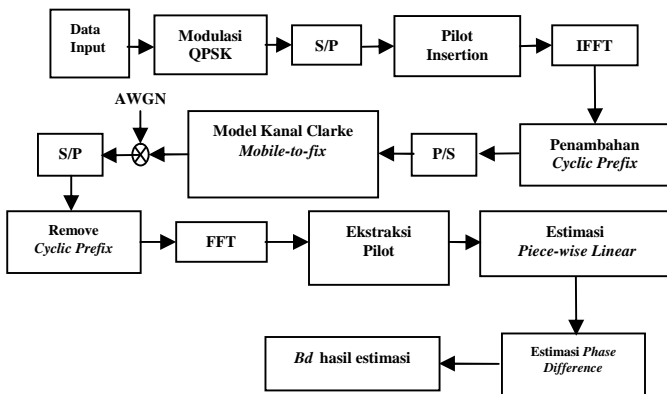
Data Input

Modulasi QPSK

S/P

Pilot Insertion

IFFT

Penambahan *Cyclic Prefix*

P/S

Model Kanal Clarke *Mobile-to-fix*

AWGN

S/P

Remove *Cyclic Prefix*

FFT

Ekstraksi Pilot

Estimasi *Piece-wise Linear*

Estimasi *Phase Difference*

*Bd* hasil estimasi